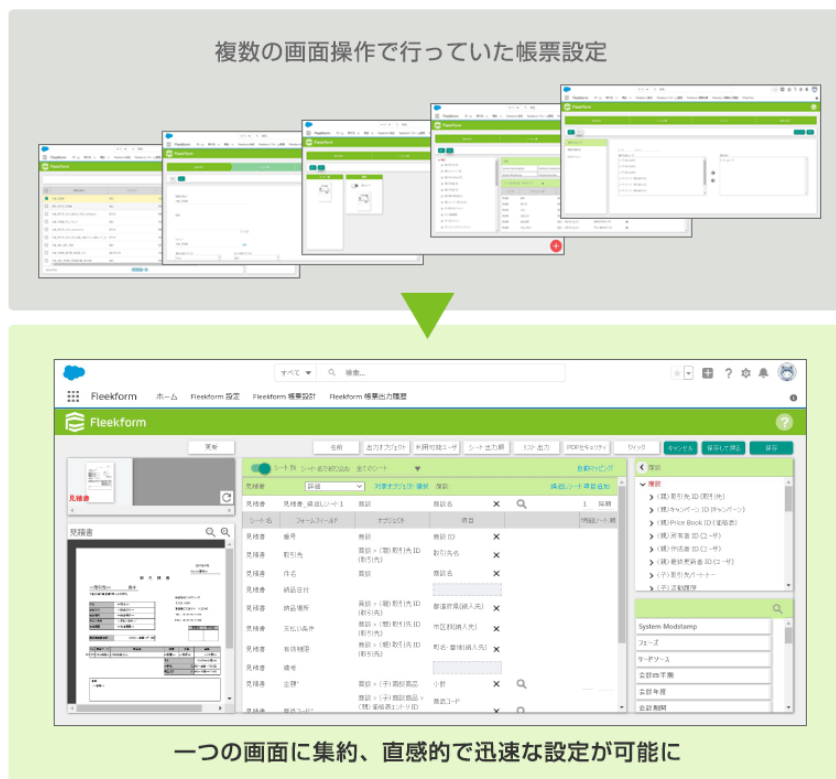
複数の画面操作で行っていた帳票設定

すべて ▼ 検索...

Fleekform ホーム Fleekform 設定 Fleekform 帳票設計 Fleekform 帳票出力履歴

Fleekform

変更

名前 出力オブジェクト 利用可能ユーザ シート出力順 リスト出力 PDFセキュリティ クイック キャンセル 保存して閉る 保存

シート別 シート名が同様の場合 全てのシート

自動マッピング

見積書 詳細 対象オブジェクト選択 商談 帳票シート項目追加

見積書 見積書_帳票シート1 商談 商談名 1 採用

| シート名 | フォームフィールド | オブジェクト | 項目 | 帳票シート採用 |
|---|---|---|---|---|
| 見積書 | 番号 | 商談 | 商談ID | |
| 見積書 | 取引先 | 商談 > (親)取引先ID (取引先) | 取引先名 | |
| 見積書 | 件名 | 商談 | 商談名 | |
| 見積書 | 納品日付 | | | |
| 見積書 | 納品場所 | 商談 > (親)取引先ID (取引先) | 都道府県(納入先) | |
| 見積書 | 支払い条件 | 商談 > (親)取引先ID (取引先) | 市区郡(納入先) | |
| 見積書 | 有効期限 | 商談 > (親)取引先ID (取引先) | 町名・番地(納入先) | |
| 見積書 | 備考 | | | |
| 見積書 | 金額* | 商談 > (子)商談商品 | 小計 | |
| 見積書 | 商品コード | 商談 > (子)商談商品 > (親)価格表エントリID | 商品コード | |

見積書

見積書

商談
商談
(親)取引先ID(取引先)
(親)キャンペーンID(キャンペーン)
(親)Price Book ID(価格表)
(親)所有者ID(ユーザ)
(親)作成者ID(ユーザ)
(親)最終更新者ID(ユーザ)
(子)取引先/パートナー
(子)活動履歴

System Modstamp
フェーズ
リードソース
会計四半期
会計年度
会計期間

一つの画面に集約、直感的で迅速な設定が可能に